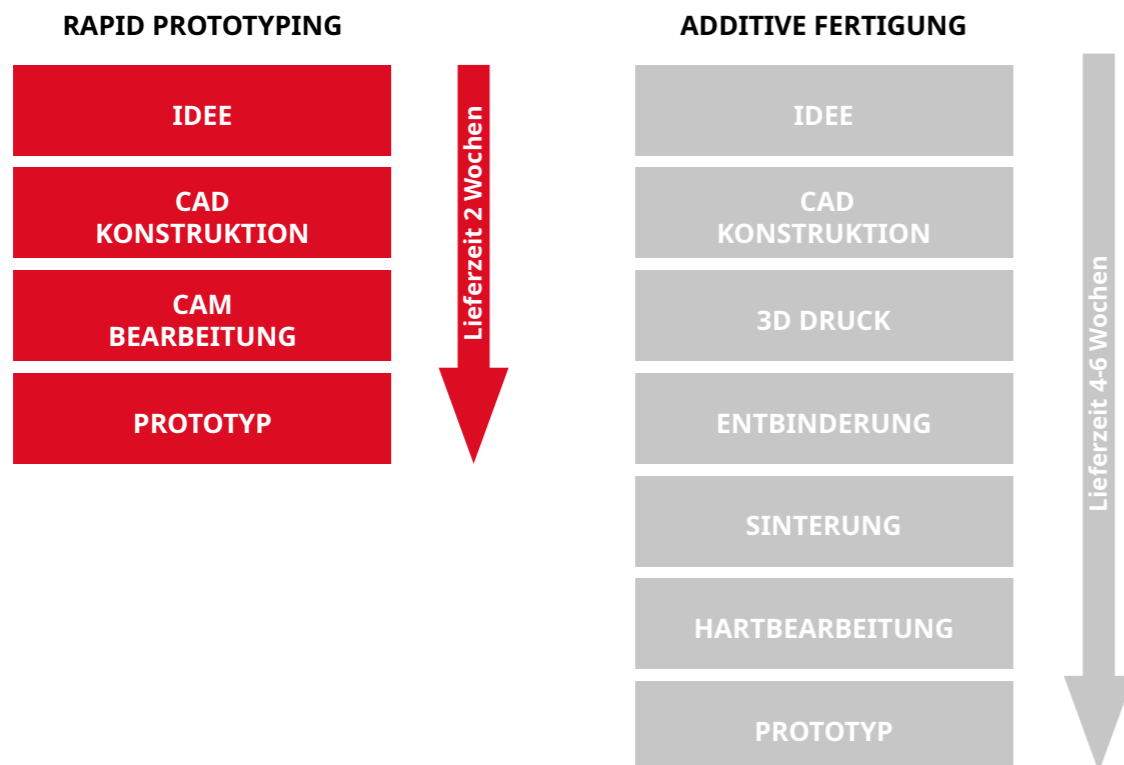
RAPID PROTOTYPING

IDEE

CAD KONSTRUKTION

CAM BEARBEITUNG

PROTOTYP

Lieferzeit 2 Wochen

ADDITIVE FERTIGUNG

IDEE

CAD KONSTRUKTION

3D DRUCK

ENTBINDERUNG

SINTERUNG

HARTBEARBEITUNG

PROTOTYP

Lieferzeit 4-6 Wochen